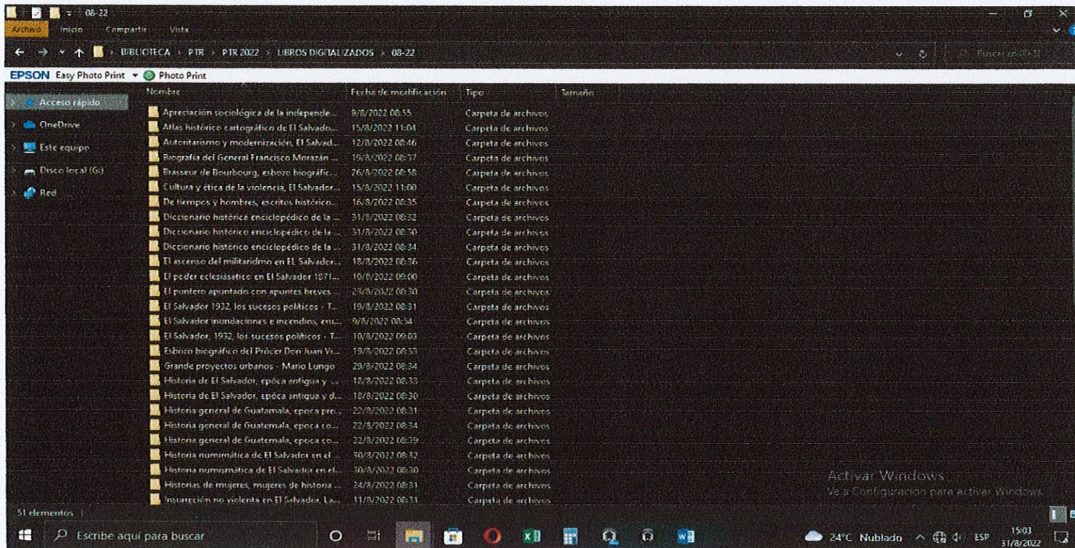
08-22

Archivo Inicio Compartir Vista

BIBLIOTECA > PTR > PTR 2022 > LIBROS DIGITALIZADOS > 08-22

Buscar en 08-22

EPSON Easy Photo Print Photo Print

Acceso rápido
OneDrive
Este equipo
Disco local (G:)
Red

| Nombre | Fecha de modificación | Tipo | Tamaño |
|---|---|---|---|
| Apreciación sociológica de la independe... | 9/8/2022 08:55 | Carpeta de archivos | |
| Atlas histórico cartográfico de El Salvado... | 15/8/2022 11:04 | Carpeta de archivos | |
| Autoritarismo y modernización, El Salvad... | 12/8/2022 08:46 | Carpeta de archivos | |
| Biografía del General Francisco Morazán ... | 19/8/2022 08:37 | Carpeta de archivos | |
| Brasseur de Bourbourg, esbozo biográfic... | 26/8/2022 08:58 | Carpeta de archivos | |
| Cultura y ética de la violencia, El Salvador... | 15/8/2022 11:00 | Carpeta de archivos | |
| De tiempos y hombres, escritos histórico... | 16/8/2022 08:35 | Carpeta de archivos | |
| Diccionario histórico enciclopédico de la ... | 31/8/2022 08:32 | Carpeta de archivos | |
| Diccionario histórico enciclopédico de la ... | 31/8/2022 08:30 | Carpeta de archivos | |
| Diccionario histórico enciclopédico de la ... | 31/8/2022 08:34 | Carpeta de archivos | |
| El ascenso del militarismo en El Salvador... | 18/8/2022 08:36 | Carpeta de archivos | |
| El poder eclesiástico en El Salvador 1871... | 10/8/2022 09:00 | Carpeta de archivos | |
| El puntero apuntado con apuntes breves ... | 23/8/2022 08:30 | Carpeta de archivos | |
| El Salvador 1932, los sucesos políticos - T... | 19/8/2022 08:31 | Carpeta de archivos | |
| El Salvador inundaciones e incendios, eru... | 9/8/2022 08:54 | Carpeta de archivos | |
| El Salvador, 1932, los sucesos políticos - T... | 10/8/2022 09:03 | Carpeta de archivos | |
| Esbozo biográfico del Prócer Don Juan Vi... | 19/8/2022 08:33 | Carpeta de archivos | |
| Grande proyectos urbanos - Mario Lungo | 29/8/2022 08:34 | Carpeta de archivos | |
| Historia de El Salvador, época antigua y ... | 18/8/2022 08:33 | Carpeta de archivos | |
| Historia de El Salvador, época antigua y d... | 18/8/2022 08:30 | Carpeta de archivos | |
| Historia general de Guatemala, epoca pre... | 22/8/2022 08:31 | Carpeta de archivos | |
| Historia general de Guatemala, epoca co... | 22/8/2022 08:34 | Carpeta de archivos | |
| Historia general de Guatemala, epoca co... | 22/8/2022 08:39 | Carpeta de archivos | |
| Historia numismática de El Salvador en el ... | 30/8/2022 08:32 | Carpeta de archivos | |
| Historia numismática de El Salvador en el... | 30/8/2022 08:30 | Carpeta de archivos | |
| Historias de mujeres, mujeres de historia ... | 24/8/2022 08:31 | Carpeta de archivos | |
| Insurrección no violenta en El Salvador, La... | 11/8/2022 08:31 | Carpeta de archivos | |

51 elementos

Activar Windows
Ve a Configuración para activar Windows.

Escribe aquí para buscar

24°C Nublado ESP 15:03 31/8/2022